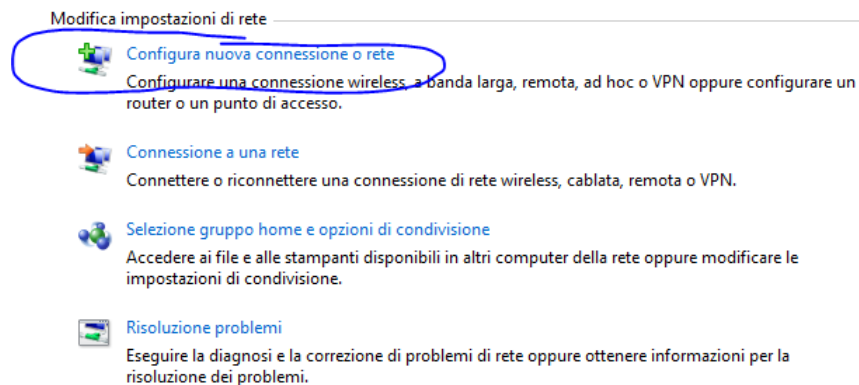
Modifica impostazioni di rete

Configura nuova connessione o rete
Configurare una connessione wireless, a banda larga, remota, ad hoc o VPN oppure configurare un router o un punto di accesso.

Connessione a una rete
Connettere o riconnettere una connessione di rete wireless, cablata, remota o VPN.

Selezione gruppo home e opzioni di condivisione
Accedere ai file e alle stampanti disponibili in altri computer della rete oppure modificare le impostazioni di condivisione.

Risoluzione problemi
Eseguire la diagnosi e la correzione di problemi di rete oppure ottenere informazioni per la risoluzione dei problemi.